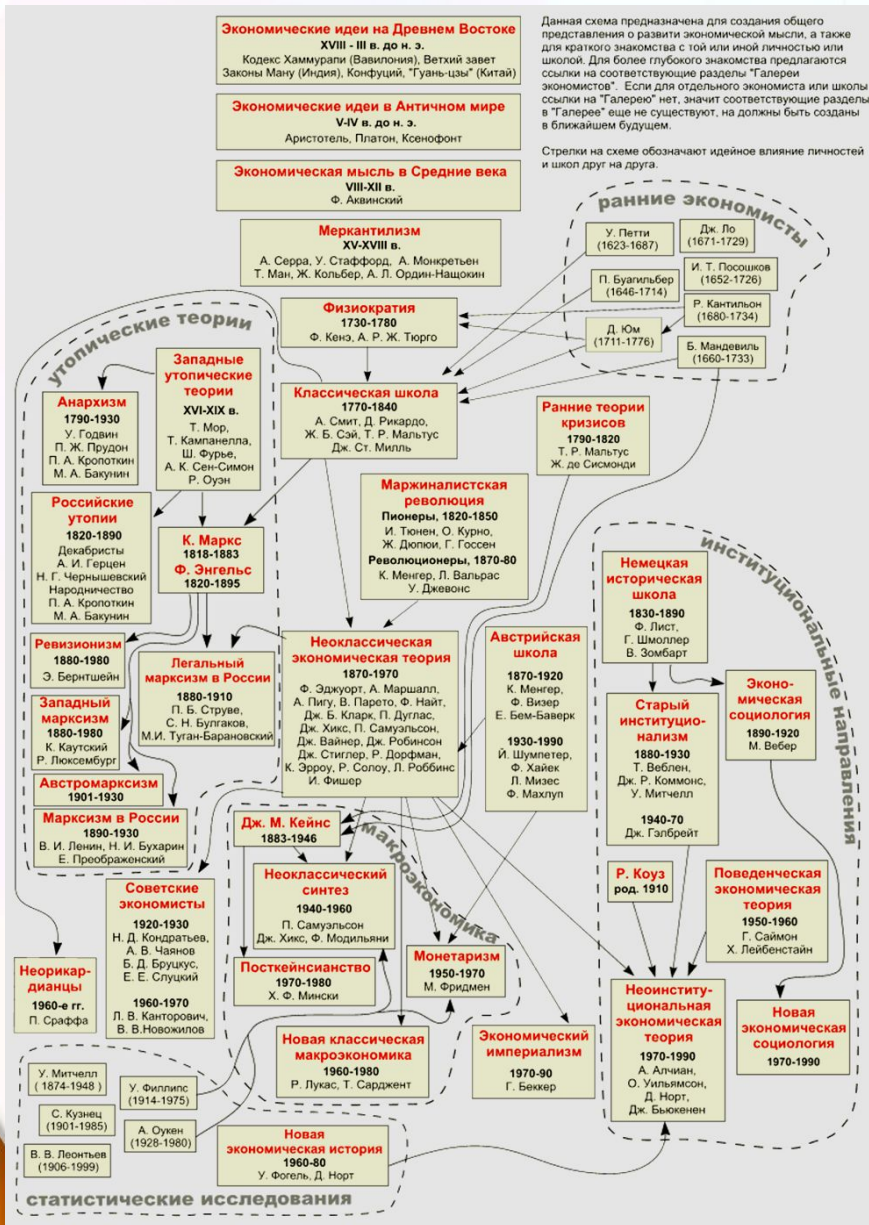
Экономические идеи на Древнем Востоке
XVIII - III в. до н. э.
Кодекс Хаммурапи (Вавилония), Ветхий завет
Законы Ману (Индия), Конфуций, "Гуань-цзы" (Китай)

Данная схема предназначена для создания общего представления о развити экономической мысли, а также для краткого знакомства с той или иной личностью или школой. Для более глубокого знакомства предлагаются ссылки на соответствующие разделы "Галереи экономистов". Если для отдельного экономиста или школы ссылки на "Галерею" нет, значит соответствующие разделы в "Галерее" еще не существуют, но должны быть созданы в ближайшем будущем.

Стрелки на схеме обозначают идейное влияние личностей и школ друг на друга.

Экономические идеи в Античном мире
V-IV в. до н. э.
Аристотель, Платон, Ксенофонт

Экономическая мысль в Средние века
VIII-XII в.
Ф. Аквинский

ранние экономисты

Меркантилизм
XV-XVIII в.
А. Серра, У. Стаффорд, А. Монкретьен
Т. Ман, Ж. Кольбер, А. Л. Ордин-Нащокин

У. Петти
(1623-1687)

Дж. Ло
(1671-1729)

П. Буагильбер
(1646-1714)

И. Т. Посошков
(1652-1726)

Р. Кантильон
(1680-1734)

Д. Юм
(1711-1776)

Б. Мандевиль
(1660-1733)

утопические теории

Физиократия
1730-1780
Ф. Кенэ, А. Р. Ж. Тюрго

Западные утопические теории
XVI-XIX в.
Т. Мор,
Т. Кампанелла,
Ш. Фурье,
А. К. Сен-Симон
Р. Оуэн

Анархизм
1790-1930
У. Годвин
П. Ж. Прудон
П. А. Кропоткин
М. А. Бакунин

Классическая школа
1770-1840
А. Смит, Д. Рикардо,
Ж. Б. Сэй, Т. Р. Мальтус
Дж. Ст. Милль

Ранние теории кризисов
1790-1820
Т. Р. Мальтус
Ж. де Сисмонди

Российские утопии
1820-1890
Декабристы
А. И. Герцен
Н. Г. Чернышевский
Народничество
П. А. Кропоткин
М. А. Бакунин

К. Маркс
1818-1883
Ф. Энгельс
1820-1895

Маржиналистская революция
Пионеры, 1820-1850
И. Тюнен, О. Курно,
Ж. Дюпюи, Г. Госсен
Революционеры, 1870-80
К. Менгер, Л. Вальрас
У. Джевонс

институциональные направления

Немецкая историческая школа
1830-1890
Ф. Лист,
Г. Шмоллер
В. Зомбарт

Ревизионизм
1880-1980
Э. Бернштейн

Легальный марксизм в России
1880-1910
П. Б. Струве,
С. Н. Булгаков,
М.И. Туган-Барановский

Неоклассическая экономическая теория
1870-1970
Ф. Эджуорт, А. Маршалл,
А. Пигу, В. Парето, Ф. Найт,
Дж. Б. Кларк, П. Дуглас,
Дж. Хикс, П. Самуэльсон,
Дж. Вайнер, Дж. Робинсон
Дж. Стиглер, Р. Дорфман,
К. Эрроу, Р. Солоу, Л. Роббинс
И. Фишер

Австрийская школа
1870-1920
К. Менгер,
Ф. Визер
Е. Бем-Баверк
1930-1990
Й. Шумпетер,
Ф. Хайек
Л. Мизес
Ф. Махлуп

Эконо-мическая социология
1890-1920
М. Вебер

Западный марксизм
1880-1980
К. Каутский
Р. Люксембург

Старый институционализм
1880-1930
Т. Веблен,
Дж. Р. Коммонс,
У. Митчелл
1940-70
Дж. Гэлбрейт

Австромарксизм
1901-1930

Марксизм в России
1890-1930
В. И. Ленин, Н. И. Бухарин
Е. Преображенский

Дж. М. Кейнс
1883-1946

макроэкономика

Советские экономисты
1920-1930
Н. Д. Кондратьев,
А. В. Чаянов
Б. Д. Бруцкус,
Е. Е. Слуцкий
1960-1970
Л. В. Канторович,
В. В.Новожилов

Неоклассический синтез
1940-1960
П. Самуэльсон
Дж. Хикс, Ф. Модильяни

Р. Коуз
род. 1910

Поведенческая экономическая теория
1950-1960
Г. Саймон
Х. Лейбенстайн

Неорикардианцы
1960-е гг.
П. Сраффа

Посткейнсианство
1970-1980
Х. Ф. Мински

Монетаризм
1950-1970
М. Фридмен

Неоинституциональная экономическая теория
1970-1990
А. Алчиан,
О. Уильямсон,
Д. Норт,
Дж. Бьюкенен

Новая экономическая социология
1970-1990

Новая классическая макроэкономика
1960-1980
Р. Лукас, Т. Сарджент

Экономический империализм
1970-90
Г. Беккер

У. Митчелл
( 1874-1948 )

У. Филлипс
(1914-1975)

С. Кузнец
(1901-1985)

А. Оукен
(1928-1980)

В. В. Леонтьев
(1906-1999)

Новая экономическая история
1960-80
У. Фогель, Д. Норт

статистические исследования